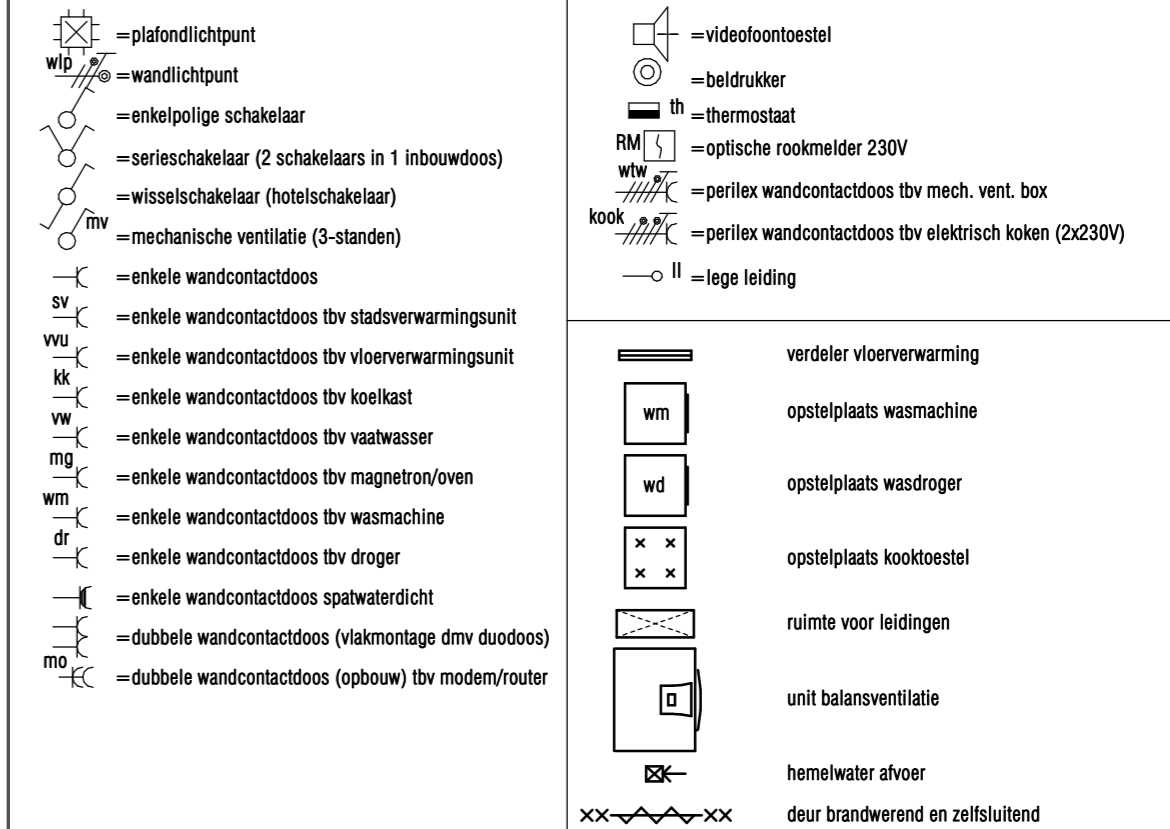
=plafondlichtpunt
wlp =wandlichtpunt
=enkelpolige schakelaar
=serieschakelaar (2 schakelaars in 1 inbouwdoos)
=wisselschakelaar (hotelschakelaar)
mv =mechanische ventilatie (3-standen)
=enkele wandcontactdoos
sv =enkele wandcontactdoos tbv stadsverwarmingsunit
vvu =enkele wandcontactdoos tbv vloerverwarmingsunit
kk =enkele wandcontactdoos tbv koelkast
vw =enkele wandcontactdoos tbv vaatwasser
mg =enkele wandcontactdoos tbv magnetron/oven
wm =enkele wandcontactdoos tbv wasmachine
dr =enkele wandcontactdoos tbv droger
=enkele wandcontactdoos spatwaterdicht
=dubbele wandcontactdoos (vlakmontage dmv duodoos)
mo =dubbele wandcontactdoos (opbouw) tbv modem/router

=videofoontoestel
=beldrukker
th =thermostaat
RM =optische rookmelder 230V
wtw =perilex wandcontactdoos tbv mech. vent. box
kook =perilex wandcontactdoos tbv elektrisch koken (2x230V)
II =lege leiding

verdeler vloerverwarming
wm opstelplaats wasmachine
wd opstelplaats wasdroger
opstelplaats kooktoestel
ruimte voor leidingen
unit balansventilatie
hemelwater afvoer
deur brandwerend en zelfsluitend